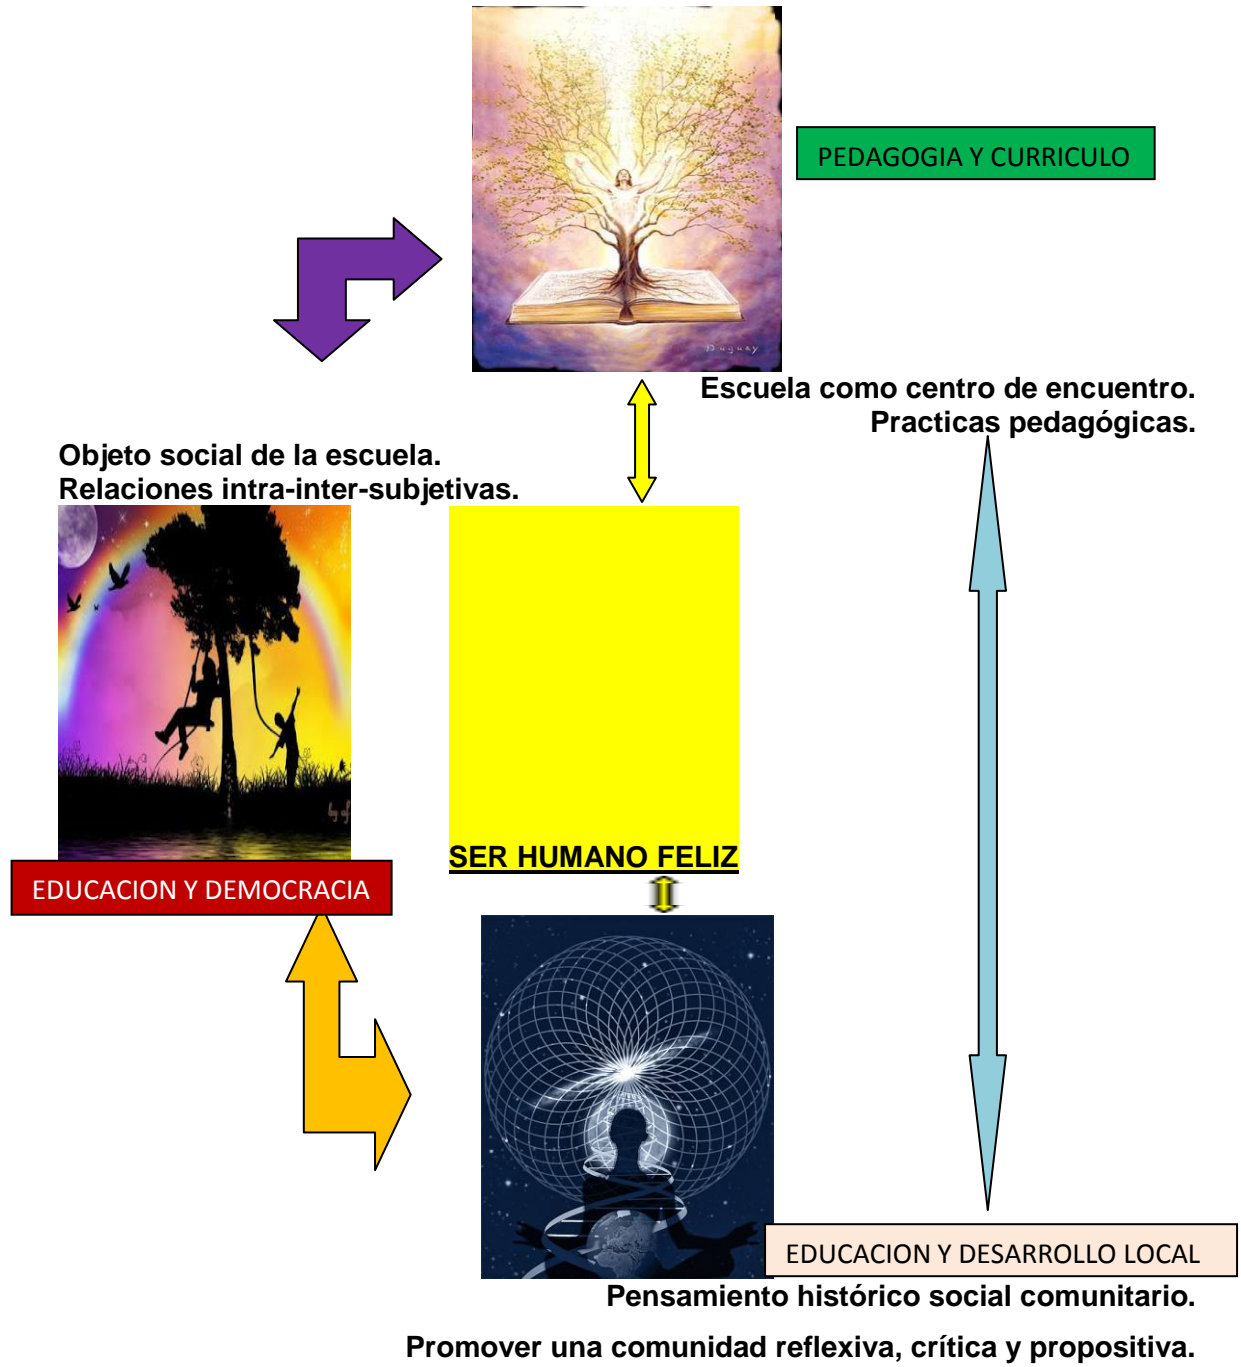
PEDAGOGIA Y CURRICULO

Escuela como centro de encuentro.
Practicas pedagógicas.

Objeto social de la escuela.
Relaciones intra-inter-subjetivas.

SER HUMANO FELIZ

EDUCACION Y DEMOCRACIA

EDUCACION Y DESARROLLO LOCAL

Pensamiento histórico social comunitario.

Promover una comunidad reflexiva, crítica y propositiva.